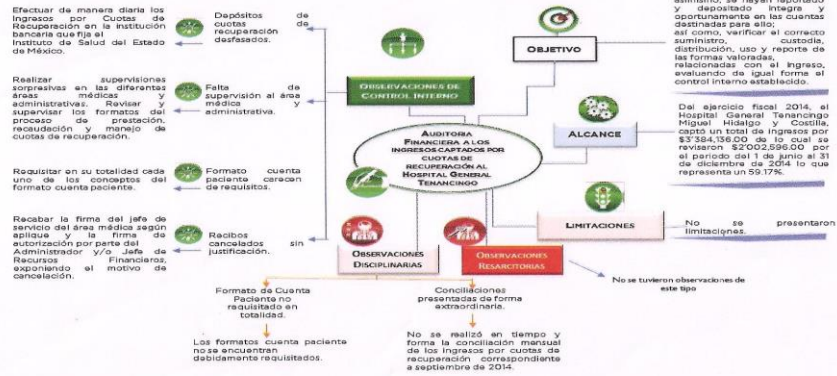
Efectuar de manera diaria los ingresos por Cuotas de Recuperación en la institución bancaria que fija el Instituto de Salud del Estado de México.

Depósitos de cuotas recuperación desfasados.

Realizar supervisiones sorpresivas en las diferentes áreas médicas y administrativas. Revisar y supervisar los formatos del proceso de prestación, recaudación y manejo de cuotas de recuperación.

Falta de supervisión al área médica y administrativa.

Requisitar en su totalidad cada uno de los conceptos del formato cuenta paciente.

Formato cuenta paciente carecen de requisitos.

Recabar la firma del jefe de servicio del área médica según aplique y la firma de autorización por parte del Administrador y/o Jefe de Recursos Financieros, exponiendo el motivo de cancelación.

Recibos cancelados sin justificación.

Observaciones de Control Interno

Objetivo

asimismo, se hayan reportado y depositado íntegra y oportunamente en las cuentas destinadas para ello; así como, verificar el correcto suministro, custodia, distribución, uso y reporte de las formas valoradas, relacionadas con el ingreso, evaluando de igual forma el control interno establecido.

Auditoría Financiera a los ingresos captados por cuotas de recuperación al Hospital General Tenancingo

Alcance

Del ejercicio fiscal 2014, el Hospital General Tenancingo Miguel Hidalgo y Costilla, captó un total de ingresos por $3'384,136.00 de lo cual se revisaron $2'002,596.00 por el periodo del 1 de junio al 31 de diciembre de 2014 lo que representa un 59.17%.

Limitaciones

No se presentaron limitaciones.

Observaciones Disciplinarias

Observaciones Resarcitorias

No se tuvieron observaciones de este tipo

Formato de Cuenta Paciente no requisitado en totalidad.

Los formatos cuenta paciente no se encuentran debidamente requisitados.

Conciliaciones presentadas de forma extraordinaria.

No se realizó en tiempo y forma la conciliación mensual de los ingresos por cuotas de recuperación correspondiente a septiembre de 2014.